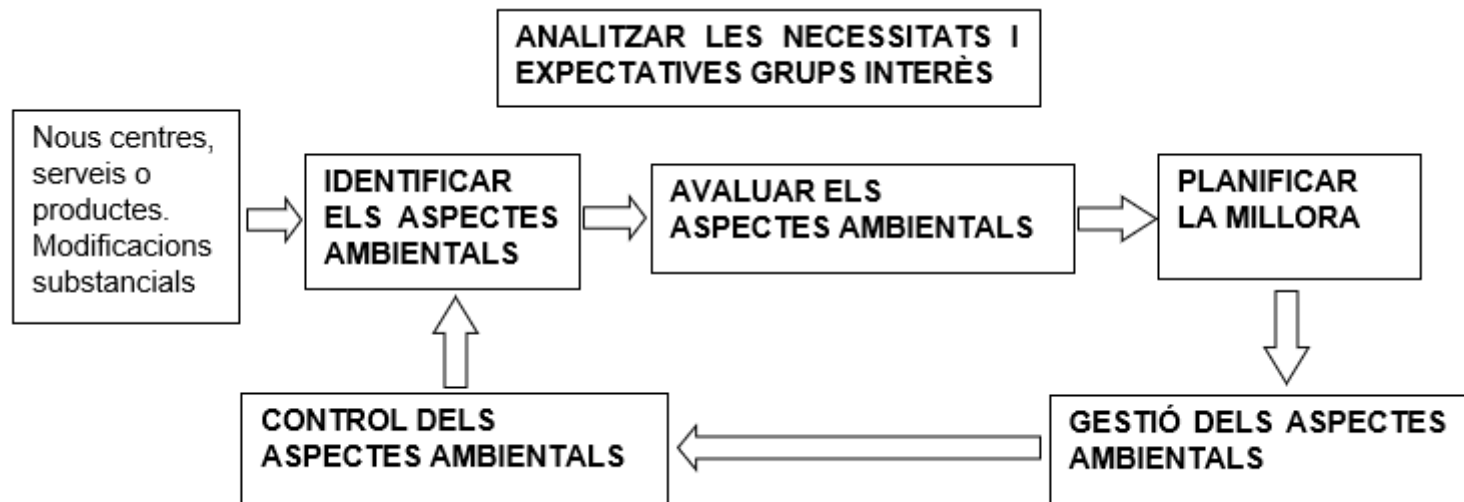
ANALITZAR LES NECESSITATS I EXPECTATIVES GRUPS INTERÈS

Nous centres, serveis o productes. Modificacions substancials

IDENTIFICAR ELS ASPECTES AMBIENTALS

AVALUAR ELS ASPECTES AMBIENTALS

PLANIFICAR LA MILLORA

GESTIÓ DELS ASPECTES AMBIENTALS

CONTROL DELS ASPECTES AMBIENTALS